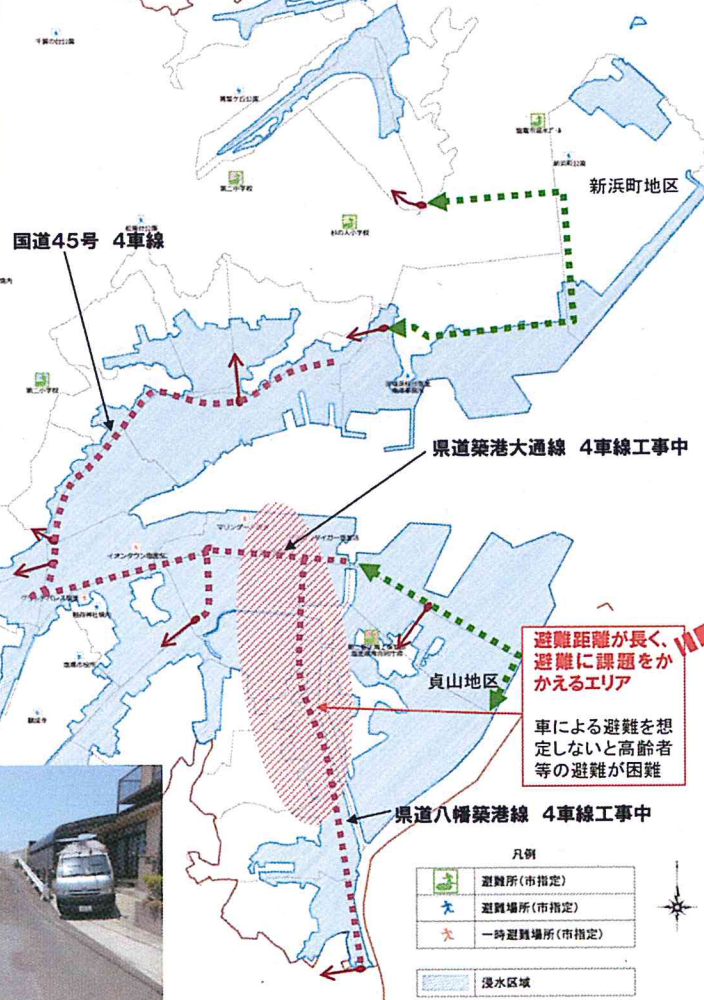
新浜町地区

国道45号 4車線

県道築港大通線 4車線工事中

避難距離が長く、避難に課題をかかえるエリア

貞山地区

車による避難を想定しないと高齢者等の避難が困難

県道八幡築港線 4車線工事中

凡例

避難所(市指定)

避難場所(市指定)

一時避難場所(市指定)

浸水区域